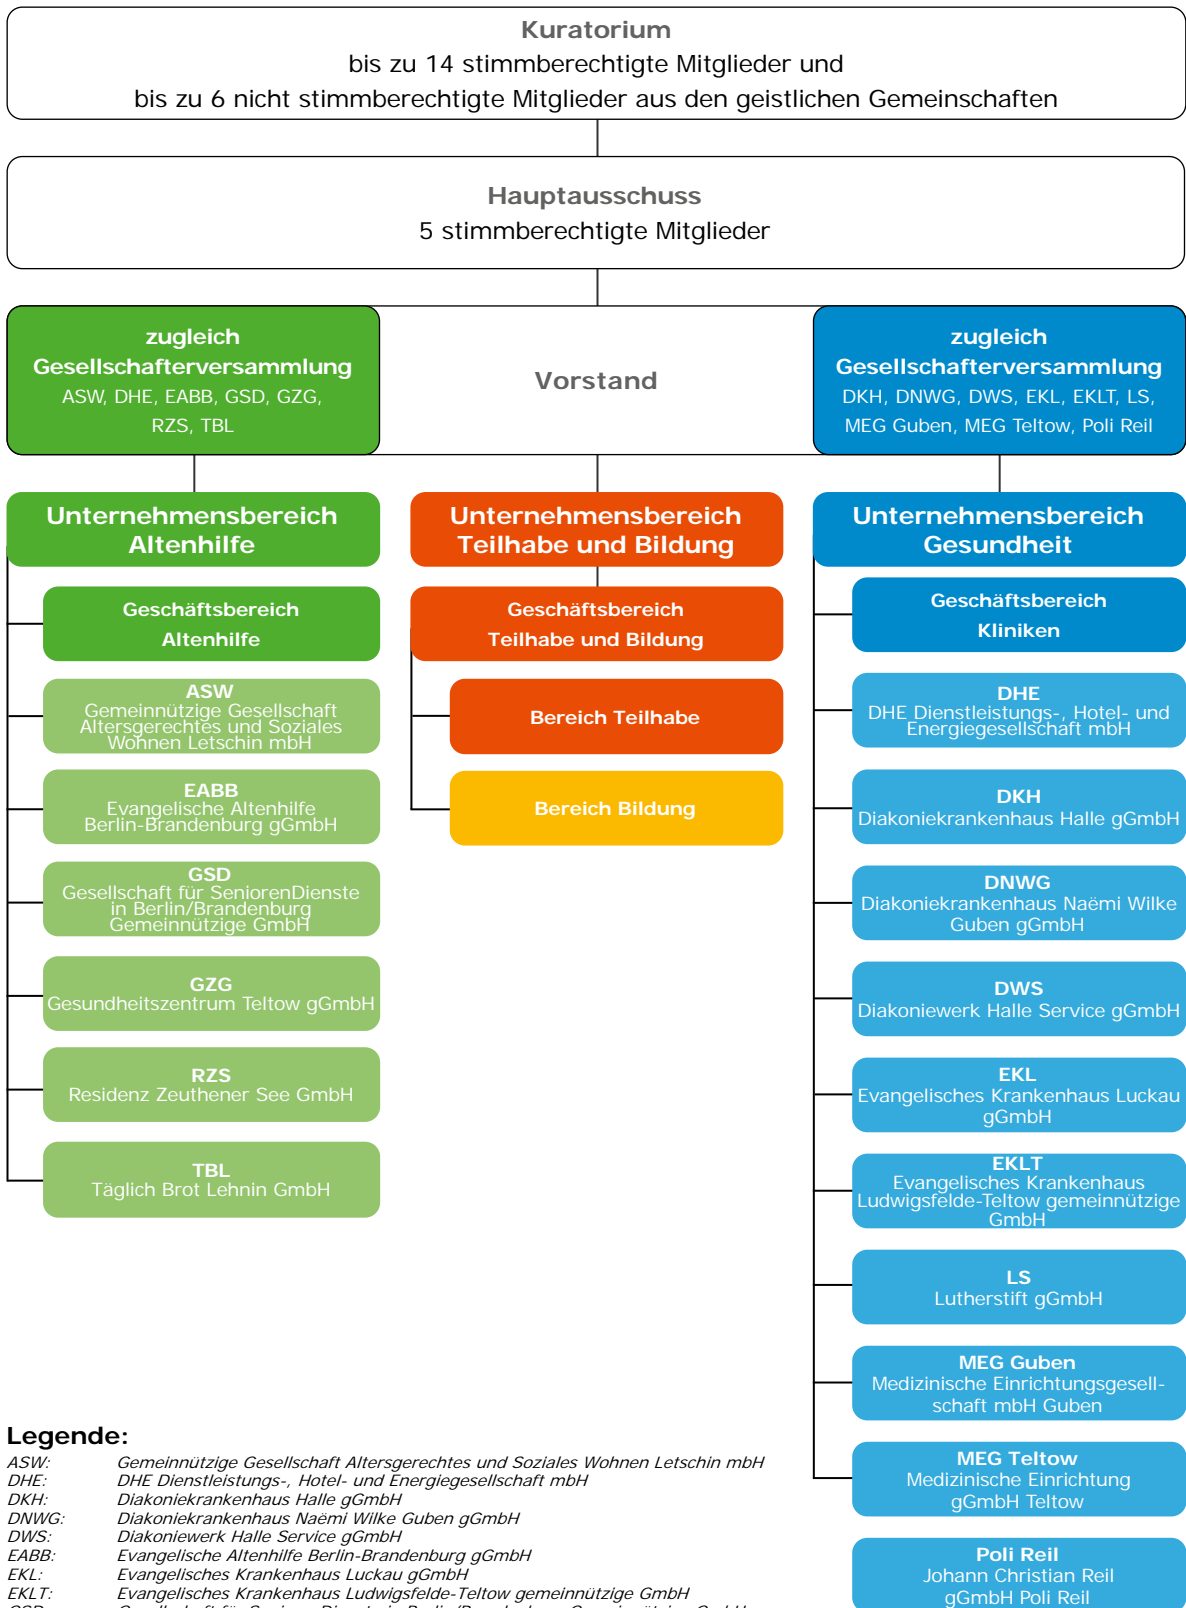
Kuratorium
bis zu 14 stimmberechtigte Mitglieder und
bis zu 6 nicht stimmberechtigte Mitglieder aus den geistlichen Gemeinschaften

Hauptausschuss
5 stimmberechtigte Mitglieder

zugleich
Gesellschafterversammlung
ASW, DHE, EABB, GSD, GZG, RZS, TBL

Vorstand

zugleich
Gesellschafterversammlung
DKH, DNWG, DWS, EKL, EKLT, LS, MEG Guben, MEG Teltow, Poli Reil

Unternehmensbereich Altenhilfe

Geschäftsbereich Altenhilfe

ASW
Gemeinnützige Gesellschaft Altersgerechtes und Soziales Wohnen Letschin mbH

EABB
Evangelische Altenhilfe Berlin-Brandenburg gGmbH

GSD
Gesellschaft für SeniorenDienste in Berlin/Brandenburg Gemeinnützige GmbH

GZG
Gesundheitszentrum Teltow gGmbH

RZS
Residenz Zeuthener See GmbH

TBL
Täglich Brot Lehnin GmbH

Unternehmensbereich Teilhabe und Bildung

Geschäftsbereich Teilhabe und Bildung

Bereich Teilhabe

Bereich Bildung

Unternehmensbereich Gesundheit

Geschäftsbereich Kliniken

DHE
DHE Dienstleistungs-, Hotel- und Energiegesellschaft mbH

DKH
Diakoniekrankenhaus Halle gGmbH

DNWG
Diakoniekrankenhaus Naëmi Wilke Guben gGmbH

DWS
Diakoniewerk Halle Service gGmbH

EKL
Evangelisches Krankenhaus Luckau gGmbH

EKLT
Evangelisches Krankenhaus Ludwigsfelde-Teltow gemeinnützige GmbH

LS
Lutherstift gGmbH

MEG Guben
Medizinische Einrichtungsgesellschaft mbH Guben

MEG Teltow
Medizinische Einrichtung gGmbH Teltow

Poli Reil
Johann Christian Reil gGmbH Poli Reil

Legende:
ASW: Gemeinnützige Gesellschaft Altersgerechtes und Soziales Wohnen Letschin mbH
DHE: DHE Dienstleistungs-, Hotel- und Energiegesellschaft mbH
DKH: Diakoniekrankenhaus Halle gGmbH
DNWG: Diakoniekrankenhaus Naëmi Wilke Guben gGmbH
DWS: Diakoniewerk Halle Service gGmbH
EABB: Evangelische Altenhilfe Berlin-Brandenburg gGmbH
EKL: Evangelisches Krankenhaus Luckau gGmbH
EKLT: Evangelisches Krankenhaus Ludwigsfelde-Teltow gemeinnützige GmbH
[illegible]